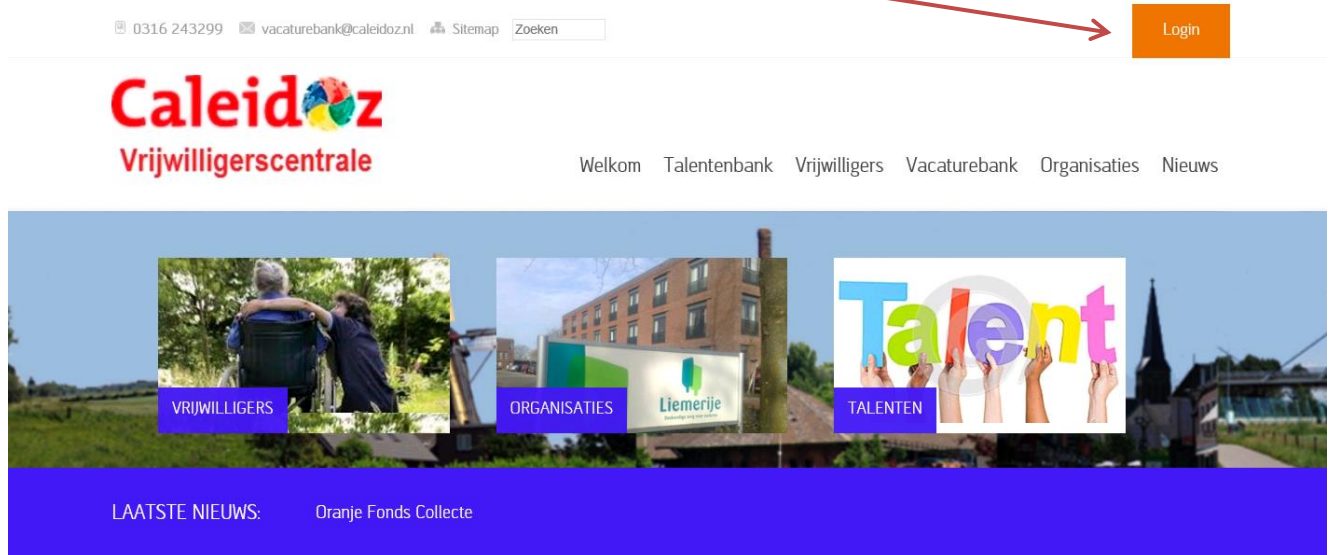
0316 243299 vacaturebank@caleidoz.nl Sitemap Zoeken

Login

Caleidoz
Vrijwilligerscentrale

Welkom Talentenbank Vrijwilligers Vacaturebank Organisaties Nieuws

VRIJWILLIGERS

Liemerije

ORGANISATIES

Talent

TALENTEN

LAATSTE NIEUWS: Oranje Fonds Collecte